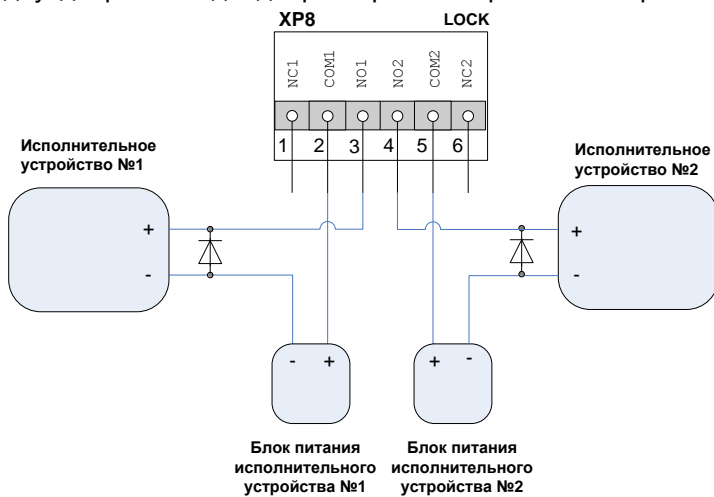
XP8

LOCK

NC1 COM1 NO1 NO2 COM2 NC2

1 2 3 4 5 6

Исполнительное устройство №1

+

-

Исполнительное устройство №2

+

-

- +

+ -

Блок питания исполнительного устройства №1

Блок питания исполнительного устройства №2